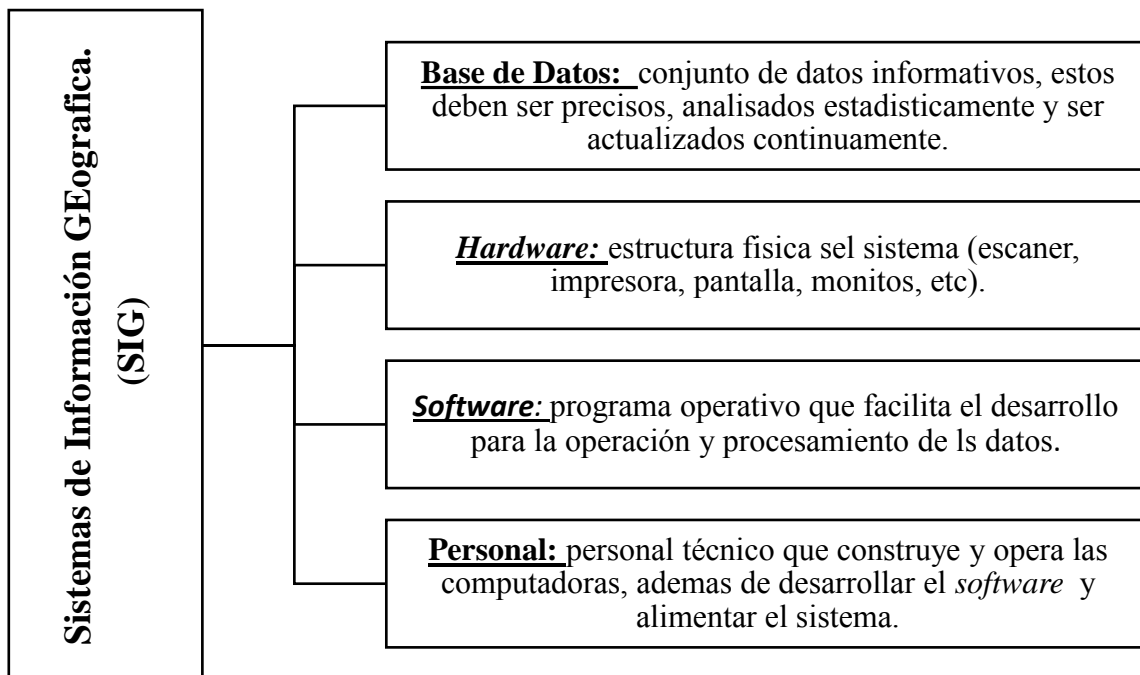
Sistemas de Información GEografica. (SIG)

Base de Datos: conjunto de datos informativos, estos deben ser precisos, analisados estadisticamente y ser actualizados continuamente.

Hardware: estructura fisica sel sistema (escaner, impresora, pantalla, monitos, etc).

Software: programa operativo que facilita el desarrollo para la operación y procesamiento de ls datos.

Personal: personal técnico que construye y opera las computadoras, ademas de desarrollar el software y alimentar el sistema.